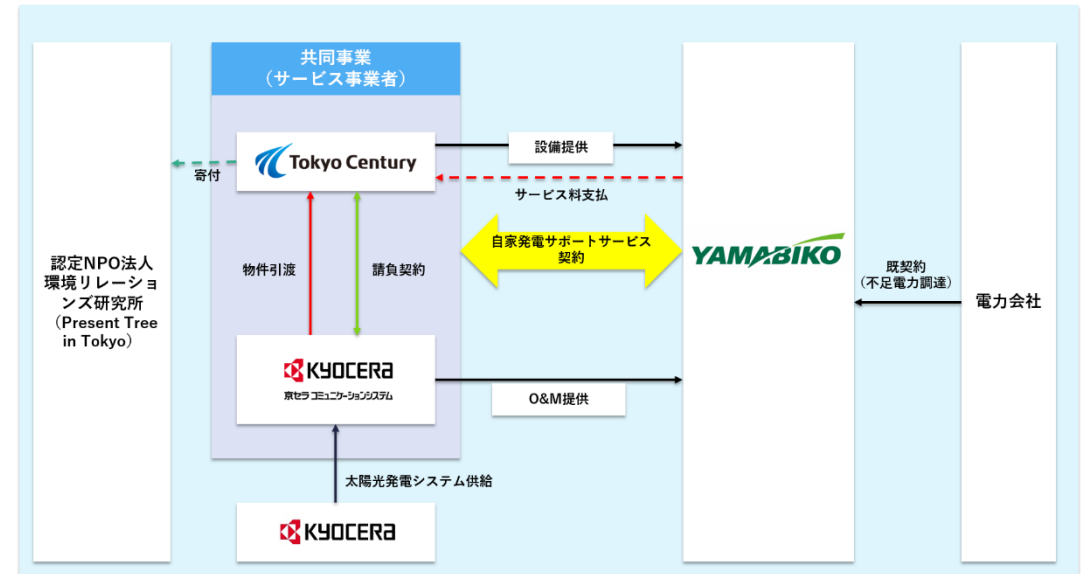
認定NPO法人 環境リレーションズ研究所 (Present Tree in Tokyo)

共同事業 (サービス事業者)

Tokyo Century

寄付

物件引渡

請負契約

KYOCERA
京セラ コミュニケーションシステム

設備提供

サービス料支払

自家発電サポートサービス契約

O&M提供

太陽光発電システム供給

KYOCERA

YAMABIKO

既契約 (不足電力調達)

電力会社